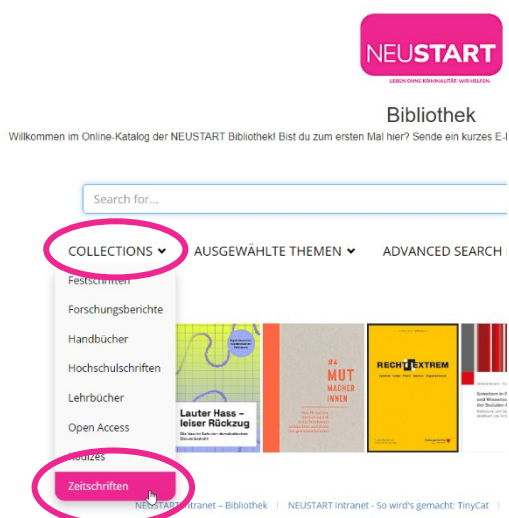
NEUSTART
LEBEN OHNE KRIMINALITÄT. WIR HELFEN.

Bibliothek

Willkommen im Online-Katalog der NEUSTART Bibliothek! Bist du zum ersten Mal hier? Sende ein kurzes E-

Search for...

COLLECTIONS ⌄ AUSGEWÄHLTE THEMEN ⌄ ADVANCED SEARCH

Festschriften
Forschungsberichte
Handbücher
Hochschulschriften
Lehrbücher
Open Access
Kodizes
Zeitschriften

Lauter Hass – leiser Rückzug

#4 MUT MACHER INNEN

RECHTEXTREM

NEUSTART Intranet – Bibliothek | NEUSTART Intranet - So wird's gemacht: TinyCat |